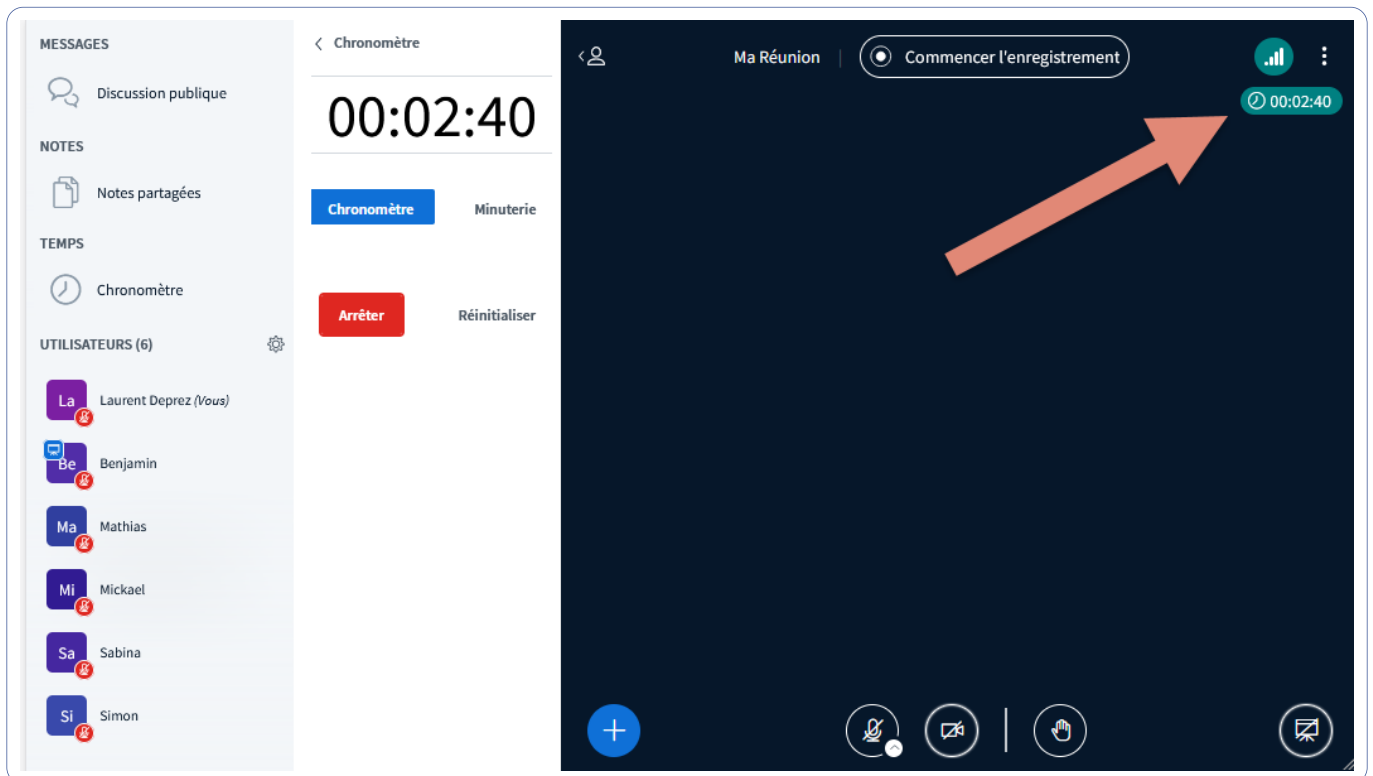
MESSAGES

Discussion publique

NOTES

Notes partagées

TEMPS

Chronomètre

UTILISATEURS (6)

La Laurent Deprez (Vous)

Be Benjamin

Ma Mathias

Mi Mickael

Sa Sabina

Si Simon

Chronomètre

00:02:40

Chronomètre

Minuterie

Arrêter

Réinitialiser

Ma Réunion

Commencer l'enregistrement

00:02:40